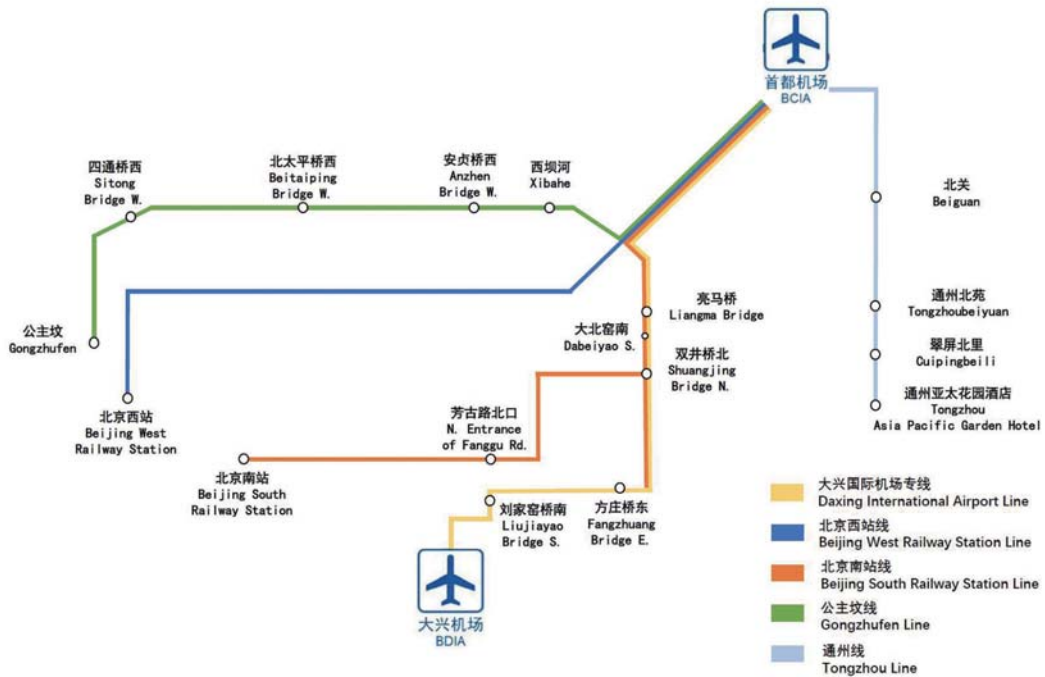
首都机场
BCIA

四通桥西
Sitong Bridge W.

北太平桥西
Beitaiping Bridge W.

安贞桥西
Anzhen Bridge W.

西坝河
Xibahe

北关
Beiguan

公主坟
Gongzhufen

亮马桥
Liangma Bridge

大北窑南
Dabeiyao S.

双井桥北
Shuangjing Bridge N.

通州北苑
Tongzhoubeiyuan

翠屏北里
Cuipingbeili

通州亚太花园酒店
Tongzhou Asia Pacific Garden Hotel

北京西站
Beijing West Railway Station

芳古路北口
N. Entrance of Fanggu Rd.

北京南站
Beijing South Railway Station

刘家窑桥南
Liujiayao Bridge S.

方庄桥东
Fangzhuang Bridge E.

大兴机场
BDIA

大兴国际机场专线
Daxing International Airport Line

北京西站线
Beijing West Railway Station Line

北京南站线
Beijing South Railway Station Line

公主坟线
Gongzhufen Line

通州线
Tongzhou Line